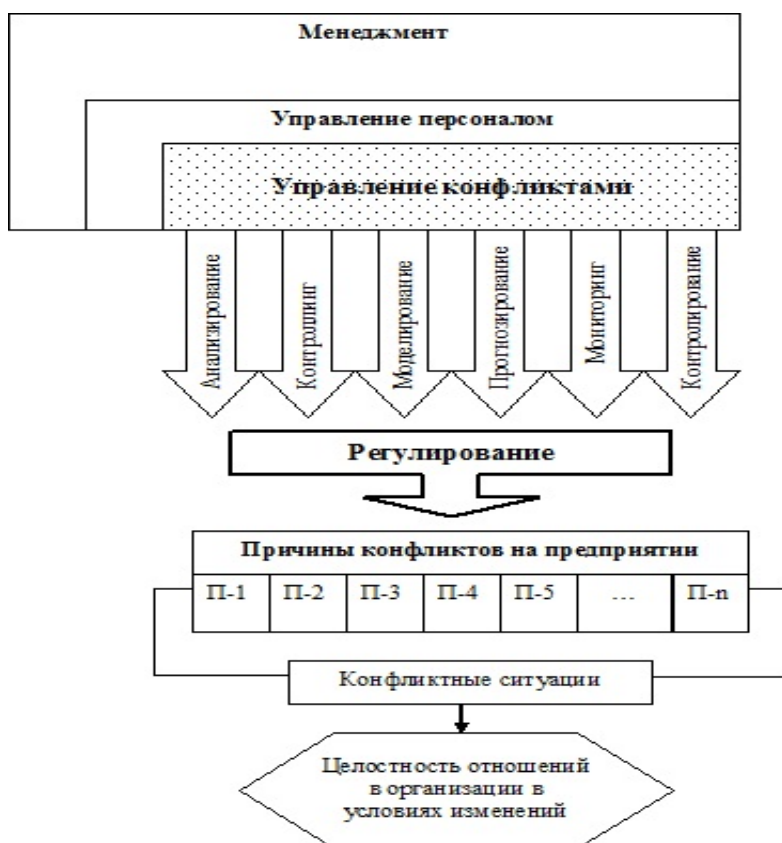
Менеджмент

Управление персоналом

Управление конфликтами

Анализирование

Контроллинг

Моделирование

Прогнозирование

Мониторинг

Контролирование

Регулирование

Причины конфликтов на предприятии

| П-1 | П-2 | П-3 | П-4 | П-5 | … | П-n |
|---|---|---|---|---|---|---|

Конфликтные ситуации

Целостность отношений в организации в условиях изменений